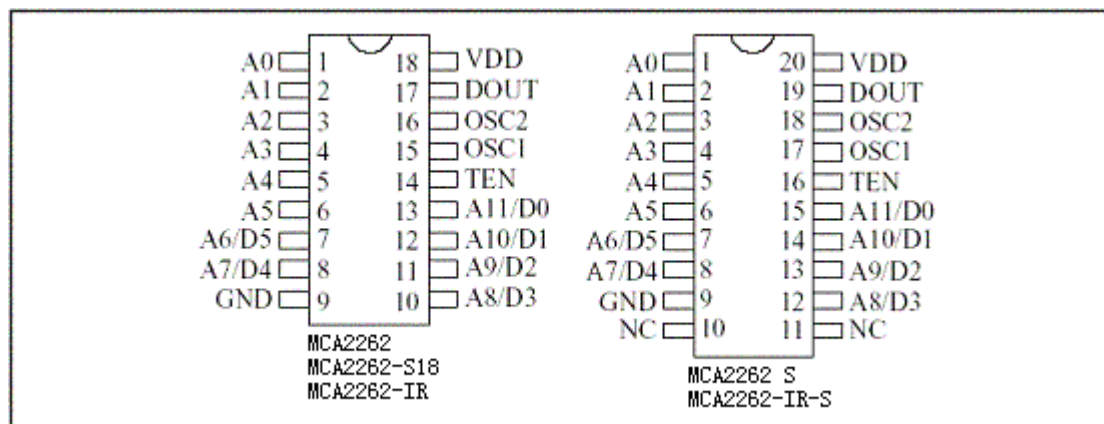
A0 1 18 VDD
A1 2 17 DOUT
A2 3 16 OSC2
A3 4 15 OSC1
A4 5 14 TEN
A5 6 13 A11/D0
A6/D5 7 12 A10/D1
A7/D4 8 11 A9/D2
GND 9 10 A8/D3

MCA2262
MCA2262-S18
MCA2262-IR

A0 1 20 VDD
A1 2 19 DOUT
A2 3 18 OSC2
A3 4 17 OSC1
A4 5 16 TEN
A5 6 15 A11/D0
A6/D5 7 14 A10/D1
A7/D4 8 13 A9/D2
GND 9 12 A8/D3
NC 10 11 NC

MCA2262 S
MCA2262-IR-S